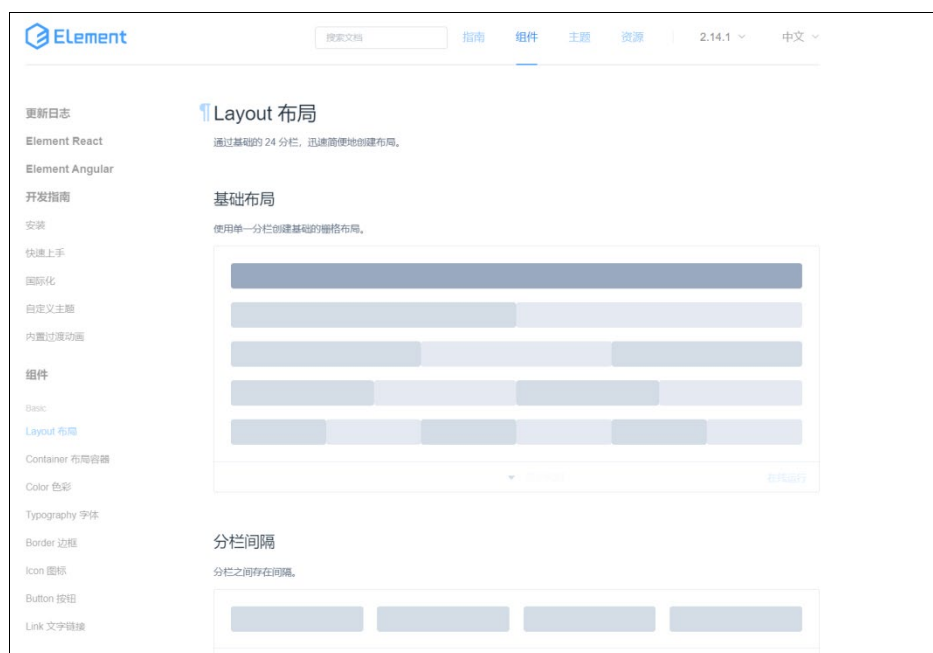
Element

搜索文档

指南 组件 主题 资源 2.14.1 中文

更新日志
Element React
Element Angular
开发指南
安装
快速上手
国际化
自定义主题
内置过渡动画
组件
Basic
Layout 布局
Container 布局容器
Color 色彩
Typography 字体
Border 边框
Icon 图标
Button 按钮
Link 文字链接

¶ Layout 布局

通过基础的 24 分栏，迅速简便地创建布局。

基础布局

使用单一分栏创建基础的栅格布局。

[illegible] 在线运行

分栏间隔

分栏之间存在间隔。